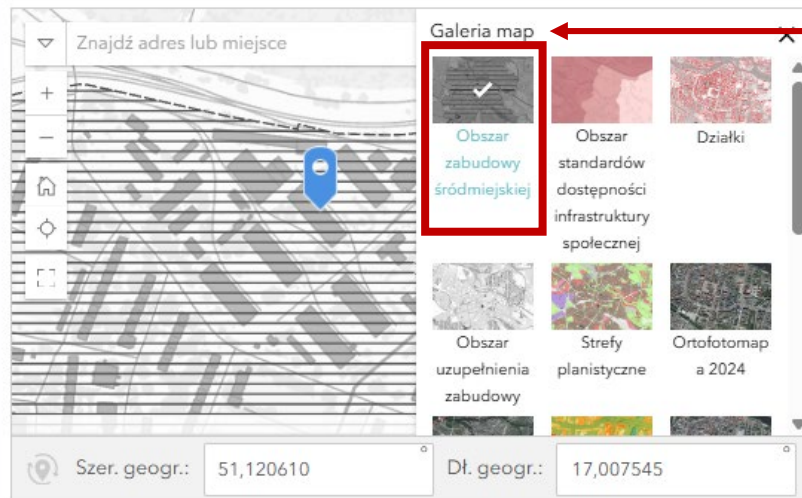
Znajdź adres lub miejsce

Galeria map

Obszar zabudowy śródmiejskiej

Obszar standardów dostępności infrastruktury społecznej

Działki

Obszar uzupełnienia zabudowy

Strefy planistyczne

Ortofotomapa 2024

Szer. geogr.: 51,120610

Dł. geogr.: 17,007545